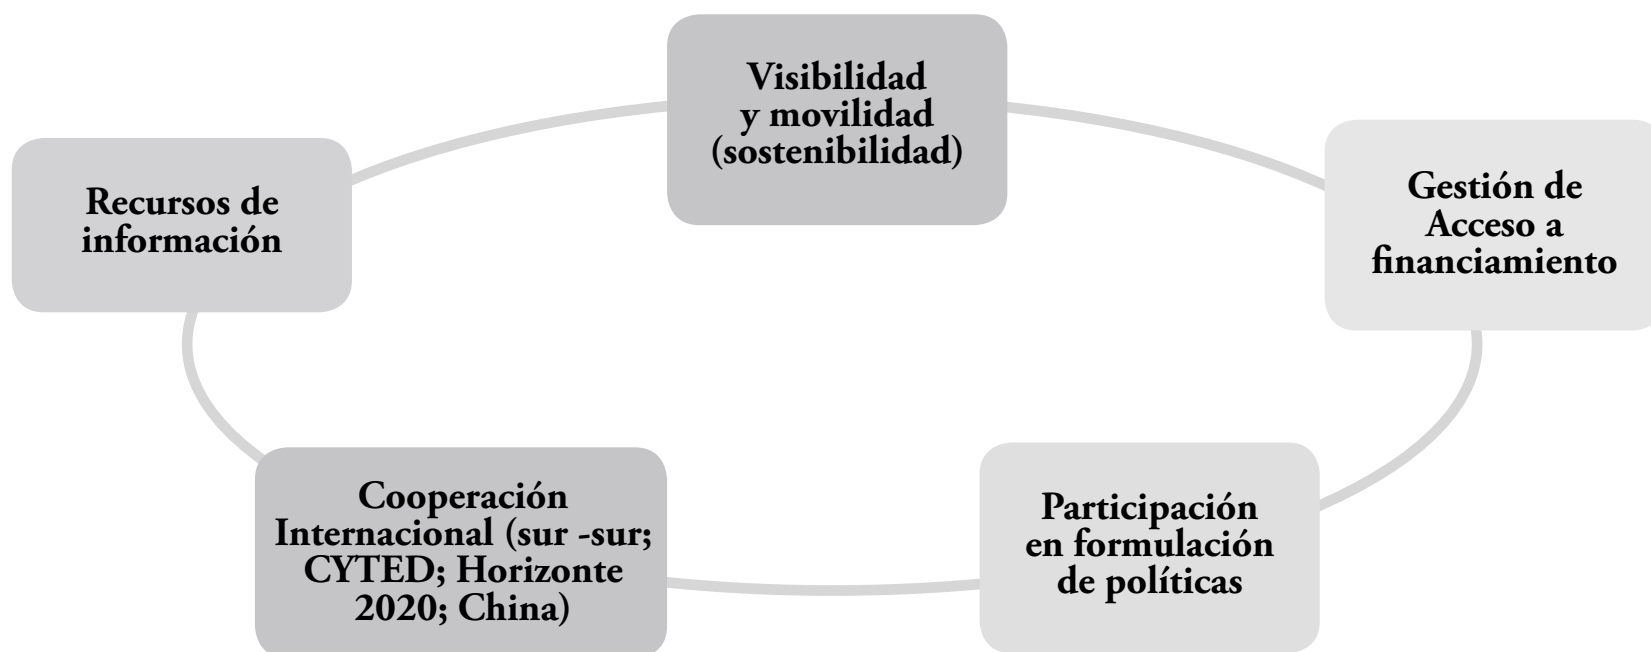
Visibilidad y movilidad (sostenibilidad)

Gestión de Acceso a financiamiento

Participación en formulación de políticas

Cooperación Internacional (sur -sur; CYTED; Horizonte 2020; China)

Recursos de información